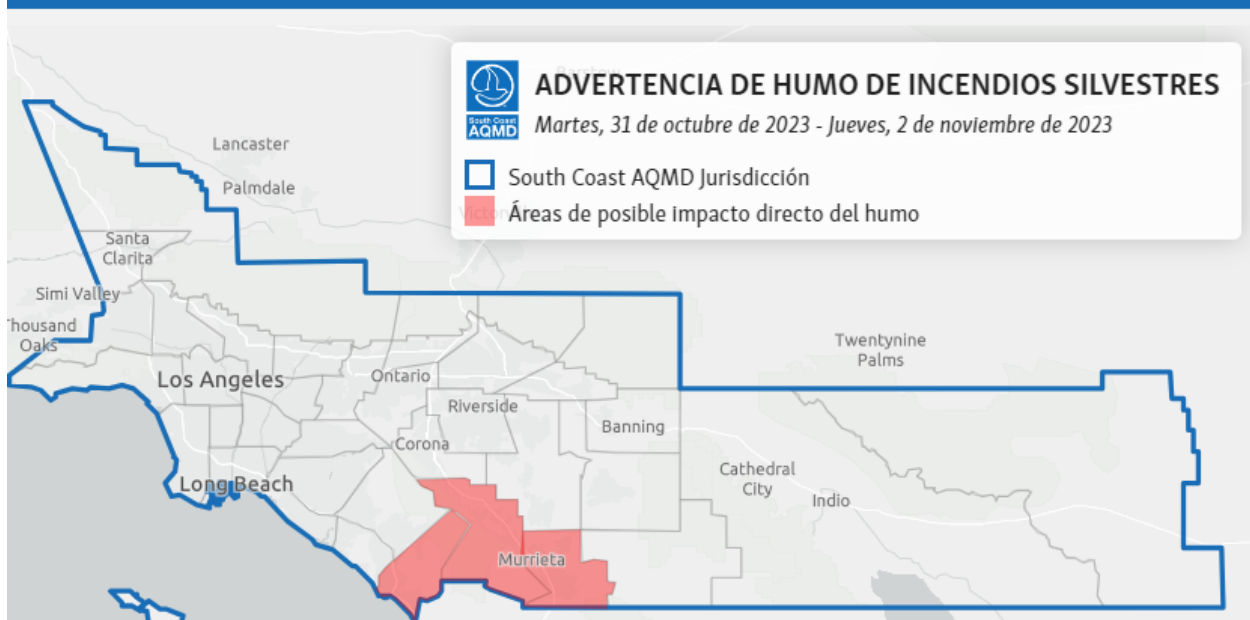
South Coast AQMD

ADVERTENCIA DE HUMO DE INCENDIOS SILVESTRES

Martes, 31 de octubre de 2023 - Jueves, 2 de noviembre de 2023

South Coast AQMD Jurisdicción

Áreas de posible impacto directo del humo

Lancaster
Palmdale
Santa Clarita
Simi Valley
Thousand Oaks
Los Angeles
Long Beach
Ontario
Riverside
Corona
Banning
Murrieta
Cathedral City
Indio
Twentynine Palms